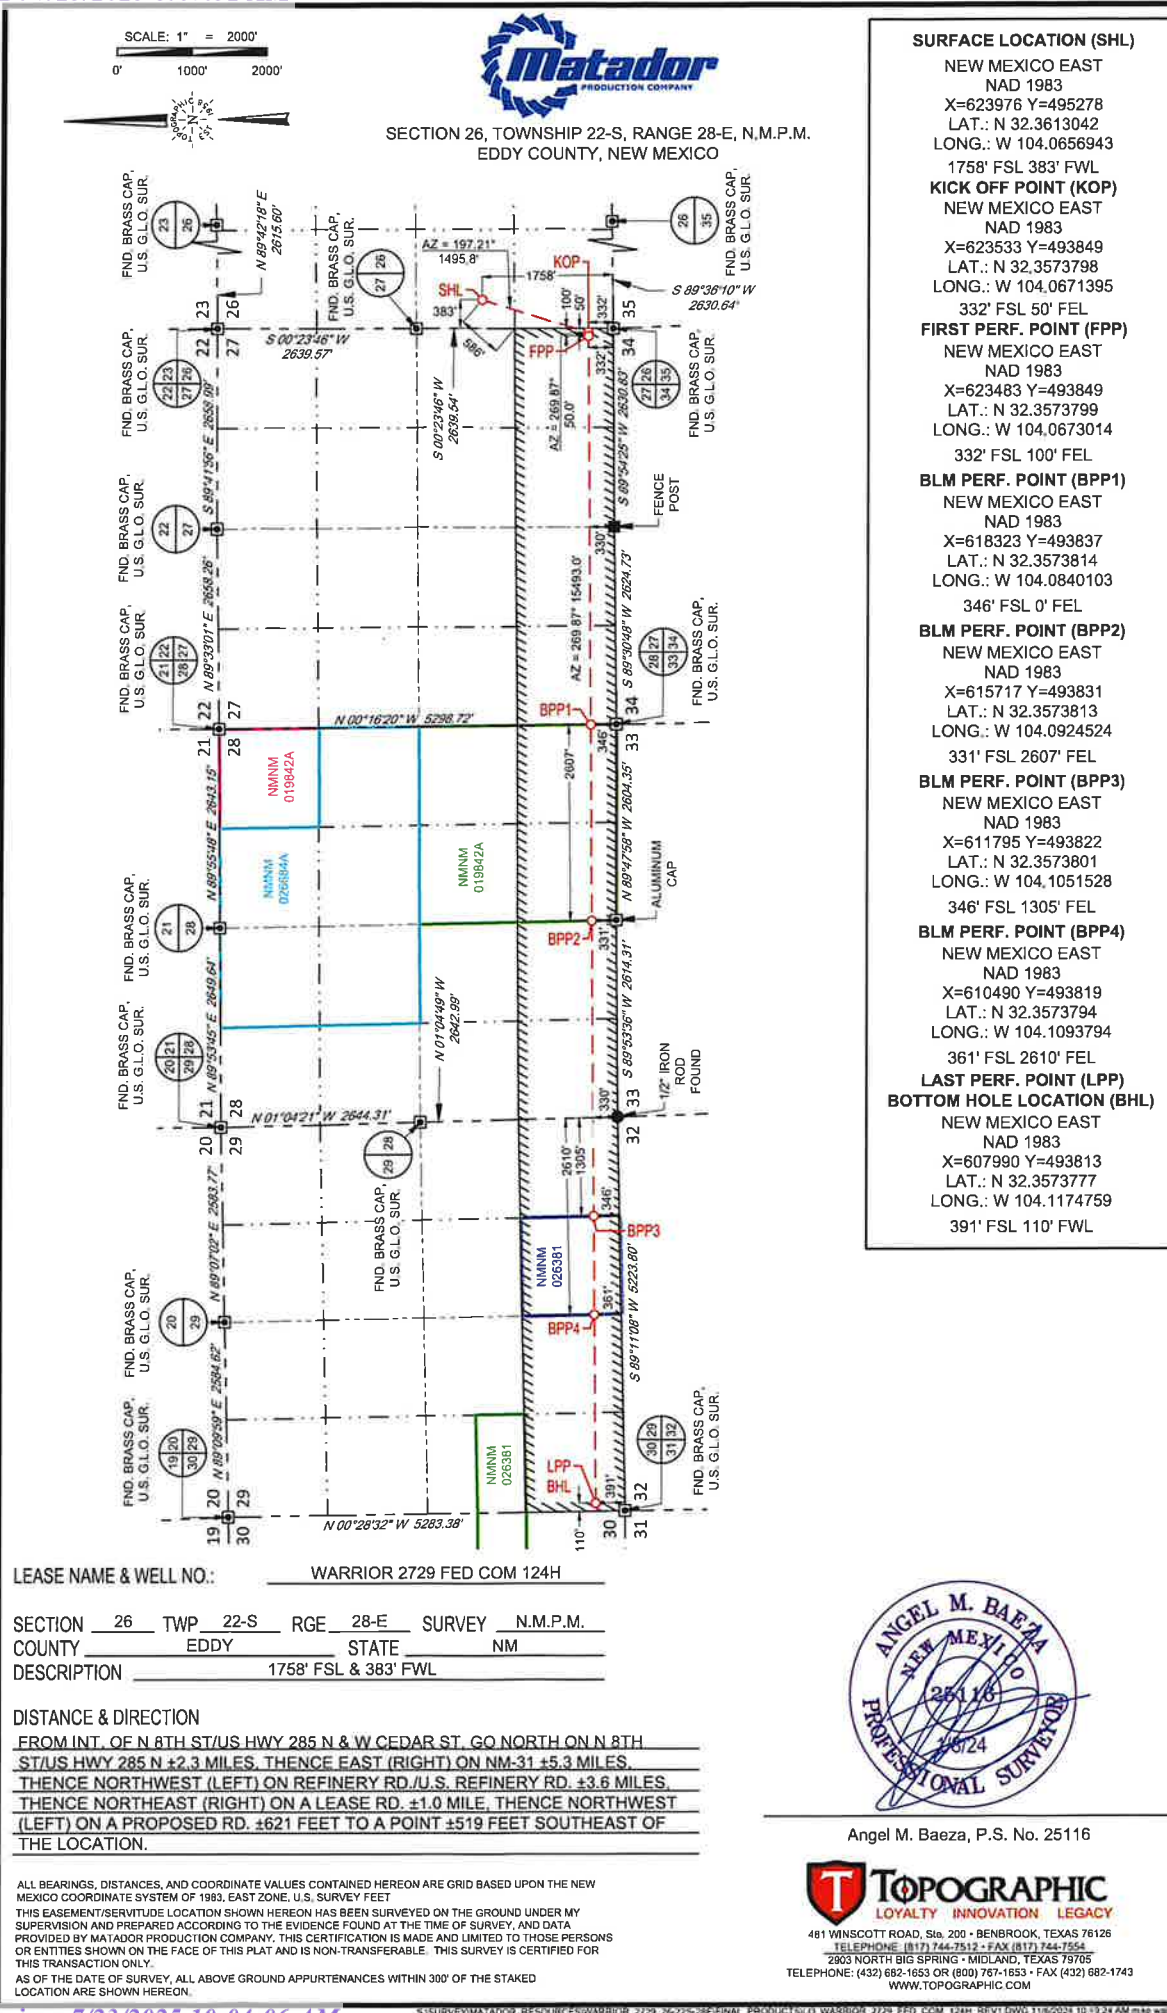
SCALE: 1" = 2000'
0' 1000' 2000'

Matador PRODUCTION COMPANY

SECTION 26, TOWNSHIP 22-S, RANGE 28-E, N.M.P.M.
EDDY COUNTY, NEW MEXICO

FND. BRASS CAP, U.S. G.L.O. SUR.
23 26
N 89°42'18" E 2615.60'
FND. BRASS CAP, U.S. G.L.O. SUR.
27 26
AZ = 197.21° 1495.8'
1758'
KOP
SHL
383'
586'
100' 50'
332'
26 35
FND. BRASS CAP, U.S. G.L.O. SUR.
S 89°36'10" W 2630.64'
23 26
22 27
S 00°23'46" W 2639.57'
35
34
FPP
332'
22 23 27 26
FND. BRASS CAP, U.S. G.L.O. SUR.
S 00°23'46" W 2639.54'
AZ = 269.87° 50.0'
S 89°54'25" W 2630.83'
27 26 34 35
FND. BRASS CAP, U.S. G.L.O. SUR.
S 89°41'56" E 2658.99'
FENCE POST
FND. BRASS CAP, U.S. G.L.O. SUR.
22 27
330'
S 89°41'56" E 2658.26'
AZ = 269.87° 15493.0'
S 89°30'48" W 2624.73'
FND. BRASS CAP, U.S. G.L.O. SUR.
21 22 28 27
N 89°33'01" E 2658.26'
28 27 33 34
FND. BRASS CAP, U.S. G.L.O. SUR.
22 27
21 28
N 00°16'20" W 5298.72'
BPP1
346'
34
33
NMNM 019842A
2607'
S 89°47'58" W 2604.35'
N 89°55'48" E 2643.15'
NMNM 026684A
NMNM 019842A
ALUMINUM CAP
FND. BRASS CAP, U.S. G.L.O. SUR.
21 28
BPP2
331'
FND. BRASS CAP, U.S. G.L.O. SUR.
20 21 29 28
N 89°53'45" E 2649.64'
N 01°04'49" W 2642.99'
S 89°53'36" W 2614.31'
1/2" IRON ROD FOUND
21 28
20 29
N 01°04'21" W 2644.31'
330'
33
32
29 28
2610' 1305'
FND. BRASS CAP, U.S. G.L.O. SUR.
N 89°07'02" E 2583.77'
346'
BPP3
NMNM 026381
FND. BRASS CAP, U.S. G.L.O. SUR.
20 29
361'
BPP4
S 89°11'08" W 5223.80'
N 89°09'59" E 2584.62'
FND. BRASS CAP, U.S. G.L.O. SUR.
19 20 30 29
NMNM 026381
LPP BHL
391'
30 29 31 32
FND. BRASS CAP, U.S. G.L.O. SUR.
20 29
19 30
N 00°28'32" W 5283.38'
110'
32
30 31

SURFACE LOCATION (SHL)
NEW MEXICO EAST
NAD 1983
X=623976 Y=495278
LAT.: N 32.3613042
LONG.: W 104.0656943
1758' FSL 383' FWL
KICK OFF POINT (KOP)
NEW MEXICO EAST
NAD 1983
X=623533 Y=493849
LAT.: N 32.3573798
LONG.: W 104.0671395
332' FSL 50' FEL
FIRST PERF. POINT (FPP)
NEW MEXICO EAST
NAD 1983
X=623483 Y=493849
LAT.: N 32.3573799
LONG.: W 104.0673014
332' FSL 100' FEL
BLM PERF. POINT (BPP1)
NEW MEXICO EAST
NAD 1983
X=618323 Y=493837
LAT.: N 32.3573814
LONG.: W 104.0840103
346' FSL 0' FEL
BLM PERF. POINT (BPP2)
NEW MEXICO EAST
NAD 1983
X=615717 Y=493831
LAT.: N 32.3573813
LONG.: W 104.0924524
331' FSL 2607' FEL
BLM PERF. POINT (BPP3)
NEW MEXICO EAST
NAD 1983
X=611795 Y=493822
LAT.: N 32.3573801
LONG.: W 104.1051528
346' FSL 1305' FEL
BLM PERF. POINT (BPP4)
NEW MEXICO EAST
NAD 1983
X=610490 Y=493819
LAT.: N 32.3573794
LONG.: W 104.1093794
361' FSL 2610' FEL
LAST PERF. POINT (LPP)
BOTTOM HOLE LOCATION (BHL)
NEW MEXICO EAST
NAD 1983
X=607990 Y=493813
LAT.: N 32.3573777
LONG.: W 104.1174759
391' FSL 110' FWL

LEASE NAME & WELL NO.: WARRIOR 2729 FED COM 124H

SECTION 26 TWP 22-S RGE 28-E SURVEY N.M.P.M.
COUNTY EDDY STATE NM
DESCRIPTION 1758' FSL & 383' FWL

DISTANCE & DIRECTION
FROM INT. OF N 8TH ST/US HWY 285 N & W CEDAR ST, GO NORTH ON N 8TH ST/US HWY 285 N ±2.3 MILES, THENCE EAST (RIGHT) ON NM-31 ±5.3 MILES, THENCE NORTHWEST (LEFT) ON REFINERY RD./U.S. REFINERY RD. ±3.6 MILES, THENCE NORTHEAST (RIGHT) ON A LEASE RD. ±1.0 MILE, THENCE NORTHWEST (LEFT) ON A PROPOSED RD. ±621 FEET TO A POINT ±519 FEET SOUTHEAST OF THE LOCATION.

ALL BEARINGS, DISTANCES, AND COORDINATE VALUES CONTAINED HEREON ARE GRID BASED UPON THE NEW MEXICO COORDINATE SYSTEM OF 1983, EAST ZONE, U.S. SURVEY FEET
THIS EASEMENT/SERVITUDE LOCATION SHOWN HEREON HAS BEEN SURVEYED ON THE GROUND UNDER MY SUPERVISION AND PREPARED ACCORDING TO THE EVIDENCE FOUND AT THE TIME OF SURVEY, AND DATA PROVIDED BY MATADOR PRODUCTION COMPANY. THIS CERTIFICATION IS MADE AND LIMITED TO THOSE PERSONS OR ENTITIES SHOWN ON THE FACE OF THIS PLAT AND IS NON-TRANSFERABLE. THIS SURVEY IS CERTIFIED FOR THIS TRANSACTION ONLY.
AS OF THE DATE OF SURVEY, ALL ABOVE GROUND APPURTENANCES WITHIN 300' OF THE STAKED LOCATION ARE SHOWN HEREON.

ANGEL M. BAEZA
NEW MEXICO
25116
11/6/24
PROFESSIONAL SURVEYOR

Angel M. Baeza, P.S. No. 25116

TOPOGRAPHIC
LOYALTY INNOVATION LEGACY
481 WINSCOTT ROAD, Ste. 200 • BENBROOK, TEXAS 76126
TELEPHONE: (817) 744-7512 • FAX (817) 744-7554
2903 NORTH BIG SPRING • MIDLAND, TEXAS 79705
TELEPHONE: (432) 682-1653 OR (800) 767-1653 • FAX (432) 682-1743
WWW.TOPOGRAPHIC.COM

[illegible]